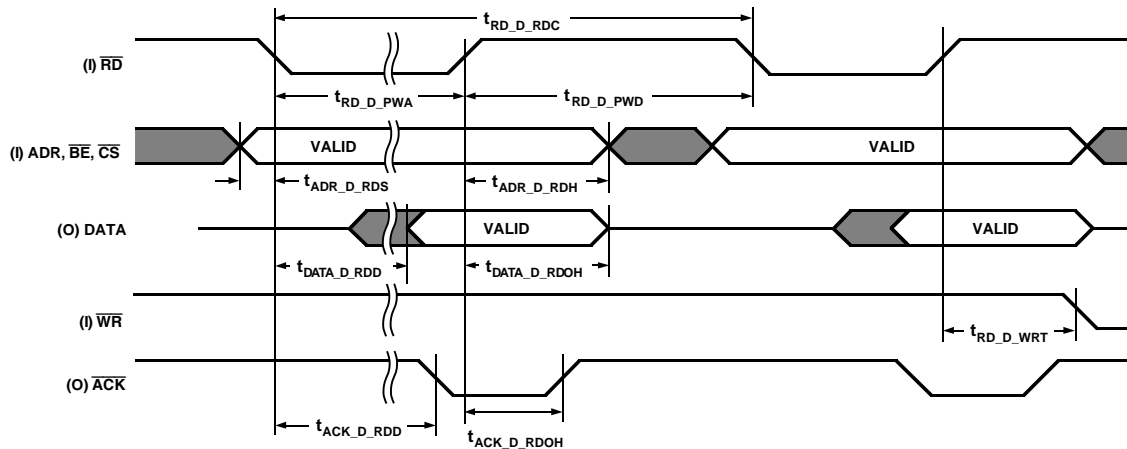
$t_{RD\_D\_RDC}$

(I) $\overline{RD}$

$t_{RD\_D\_PWA}$

$t_{RD\_D\_PWD}$

(I) ADR, $\overline{BE}$, $\overline{CS}$

VALID

VALID

$t_{ADR\_D\_RDS}$

$t_{ADR\_D\_RDH}$

(O) DATA

VALID

VALID

$t_{DATA\_D\_RDD}$

$t_{DATA\_D\_RDOH}$

(I) $\overline{WR}$

$t_{RD\_D\_WRT}$

(O) $\overline{ACK}$

$t_{ACK\_D\_RDD}$

$t_{ACK\_D\_RDOH}$